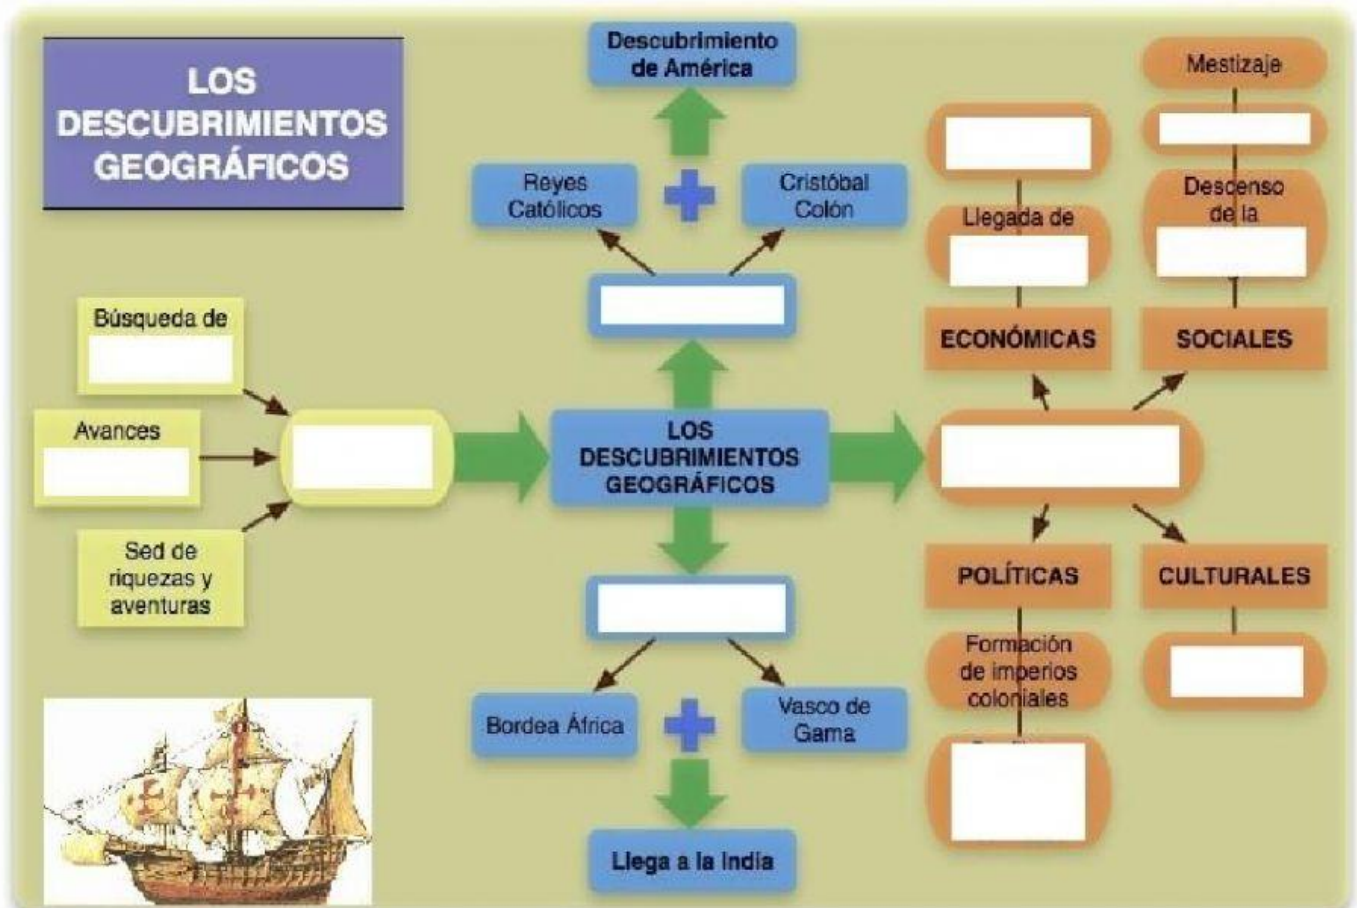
LOS DESCUBRIMIENTOS GEOGRÁFICOS

Descubrimiento de América

Reyes Católicos

Cristóbal Colón

Búsqueda de

Avances

Sed de riquezas y aventuras

LOS DESCUBRIMIENTOS GEOGRÁFICOS

Bordea África

Vasco de Gama

Llega a la India

Mestizaje

Llegada de

Descenso de la

ECONÓMICAS

SOCIALES

POLÍTICAS

CULTURALES

Formación de imperios coloniales